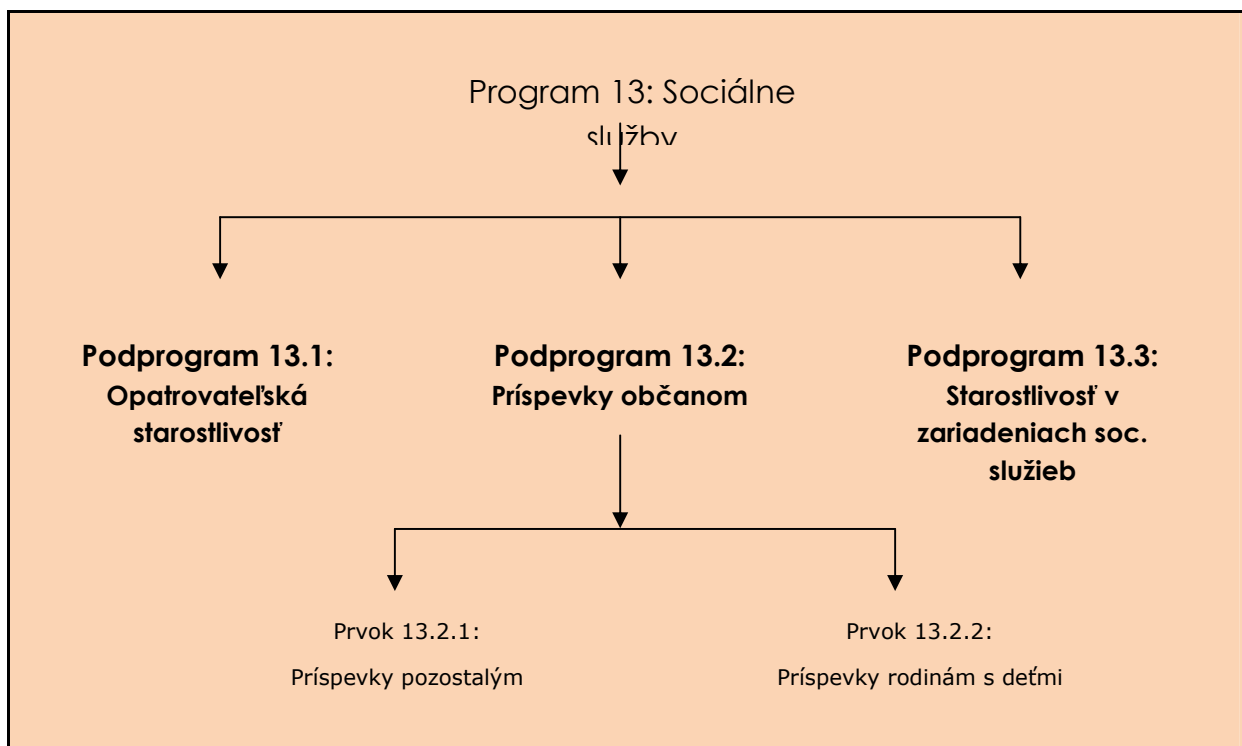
Program 13: Sociálne služby

Podprogram 13.1:
Opatrovateľská starostlivosť

Podprogram 13.2:
Príspevky občanom

Podprogram 13.3:
Starostlivosť v zariadeniach soc. služieb

Prvok 13.2.1:
Príspevky pozostalým

Prvok 13.2.2:
Príspevky rodinám s deťmi